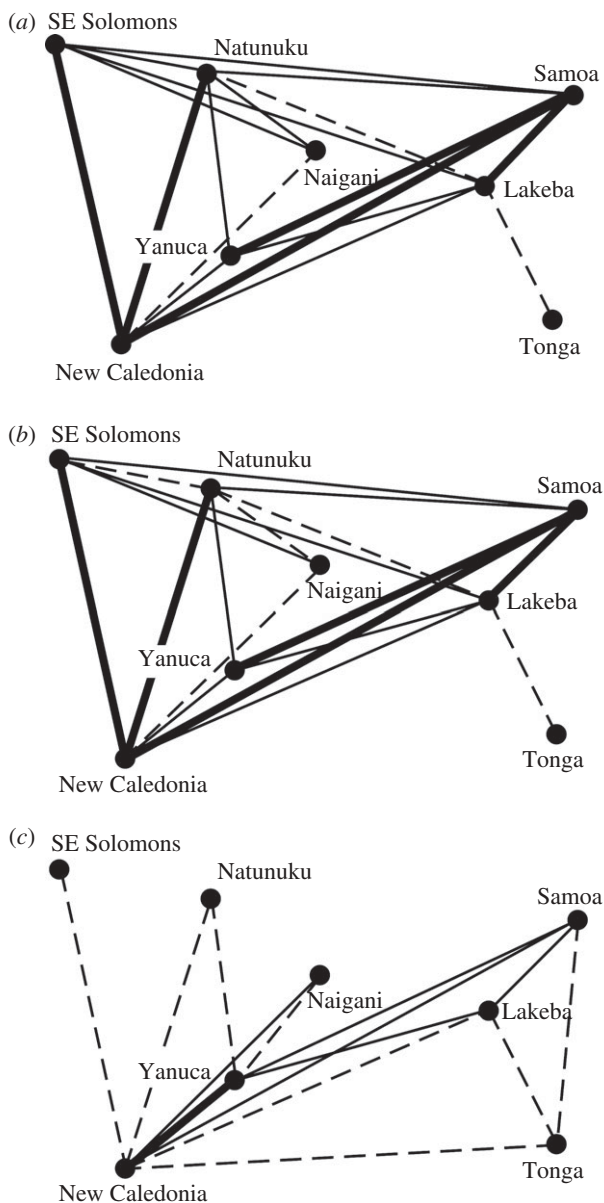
(a) SE Solomons
Natunuku
Samoa
Naigani
Lakeba
Yanuca
Tonga
New Caledonia

(b) SE Solomons
Natunuku
Samoa
Naigani
Lakeba
Yanuca
Tonga
New Caledonia

(c) SE Solomons
Natunuku
Samoa
Naigani
Lakeba
Yanuca
Tonga
New Caledonia